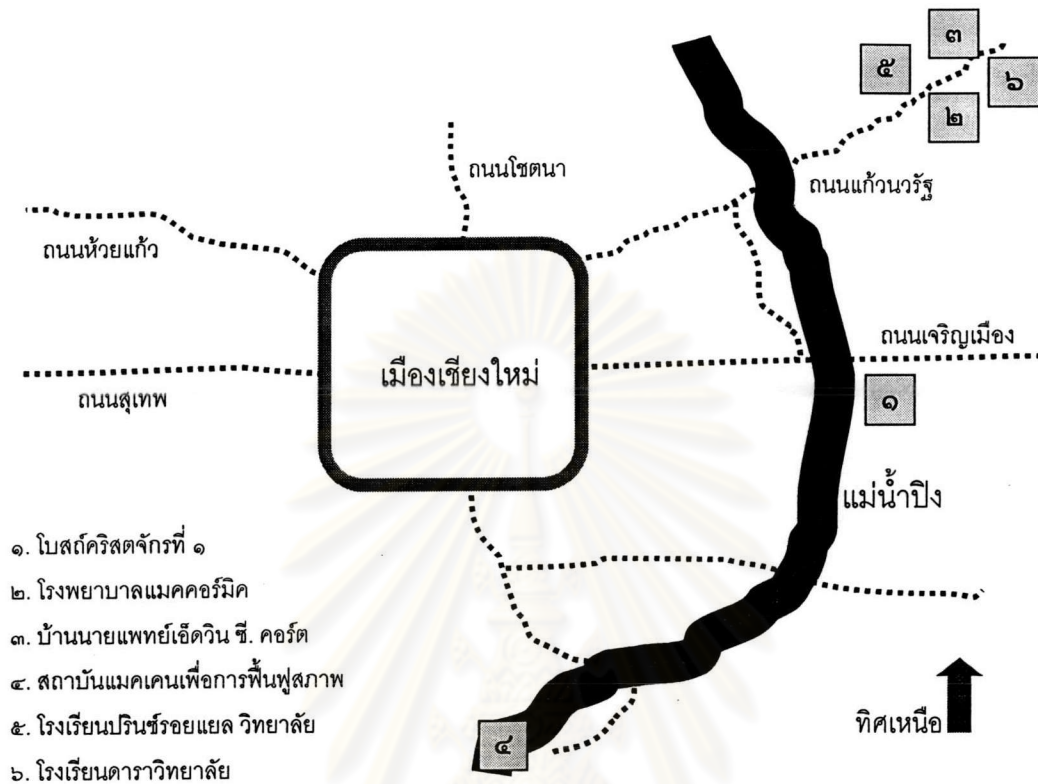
๓
๕
๖
๒
ถนนโชตนา
ถนนแก้วนวรัฐ
ถนนห้วยแก้ว
ถนนเจริญเมือง
เมืองเชียงใหม่
ถนนสุเทพ
๑
แม่น้ำปิง

๑. โบสถ์คริสตจักรที่ ๑
๒. โรงพยาบาลแมคคอร์มิค
๓. บ้านนายแพทย์เอ็ดวิน ซี. คอร์ต
๔. สถาบันแมคเคนเพื่อการฟื้นฟูสภาพ
๕. โรงเรียนปรินซ์รอยแยล วิทยาลัย
๖. โรงเรียนดาราวิทยาลัย

๔
ทิศเหนือ